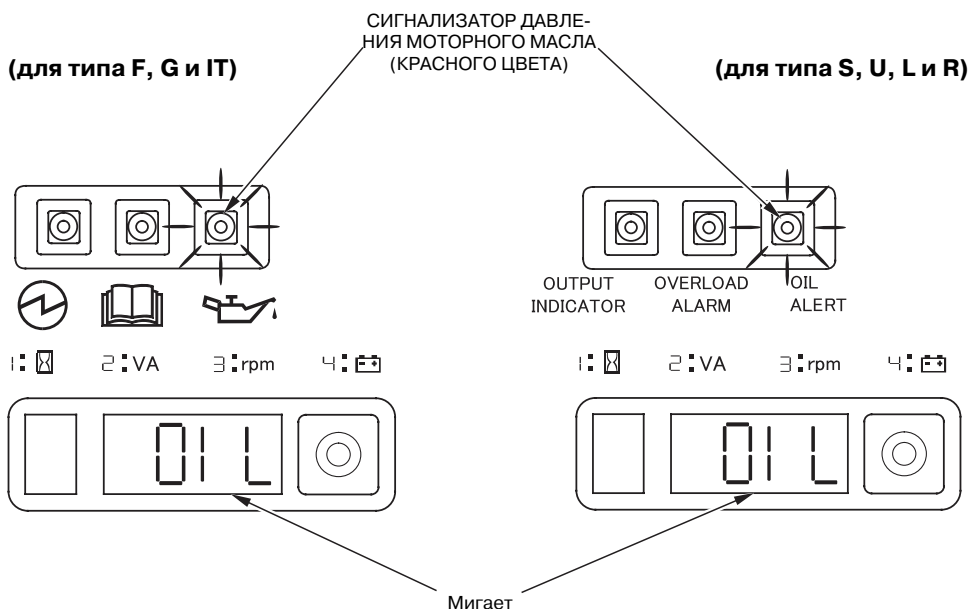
СИГНАЛИЗАТОР ДАВЛЕНИЯ МОТОРНОГО МАСЛА (КРАСНОГО ЦВЕТА)

(для типа F, G и IT)

(для типа S, U, L и R)

OUTPUT INDICATOR

OVERLOAD ALARM

OIL ALERT

1: ⌛ 2: VA 3: rpm 4: 🔋

01 L

1: ⌛ 2: VA 3: rpm 4: 🔋

01 L

Мигает